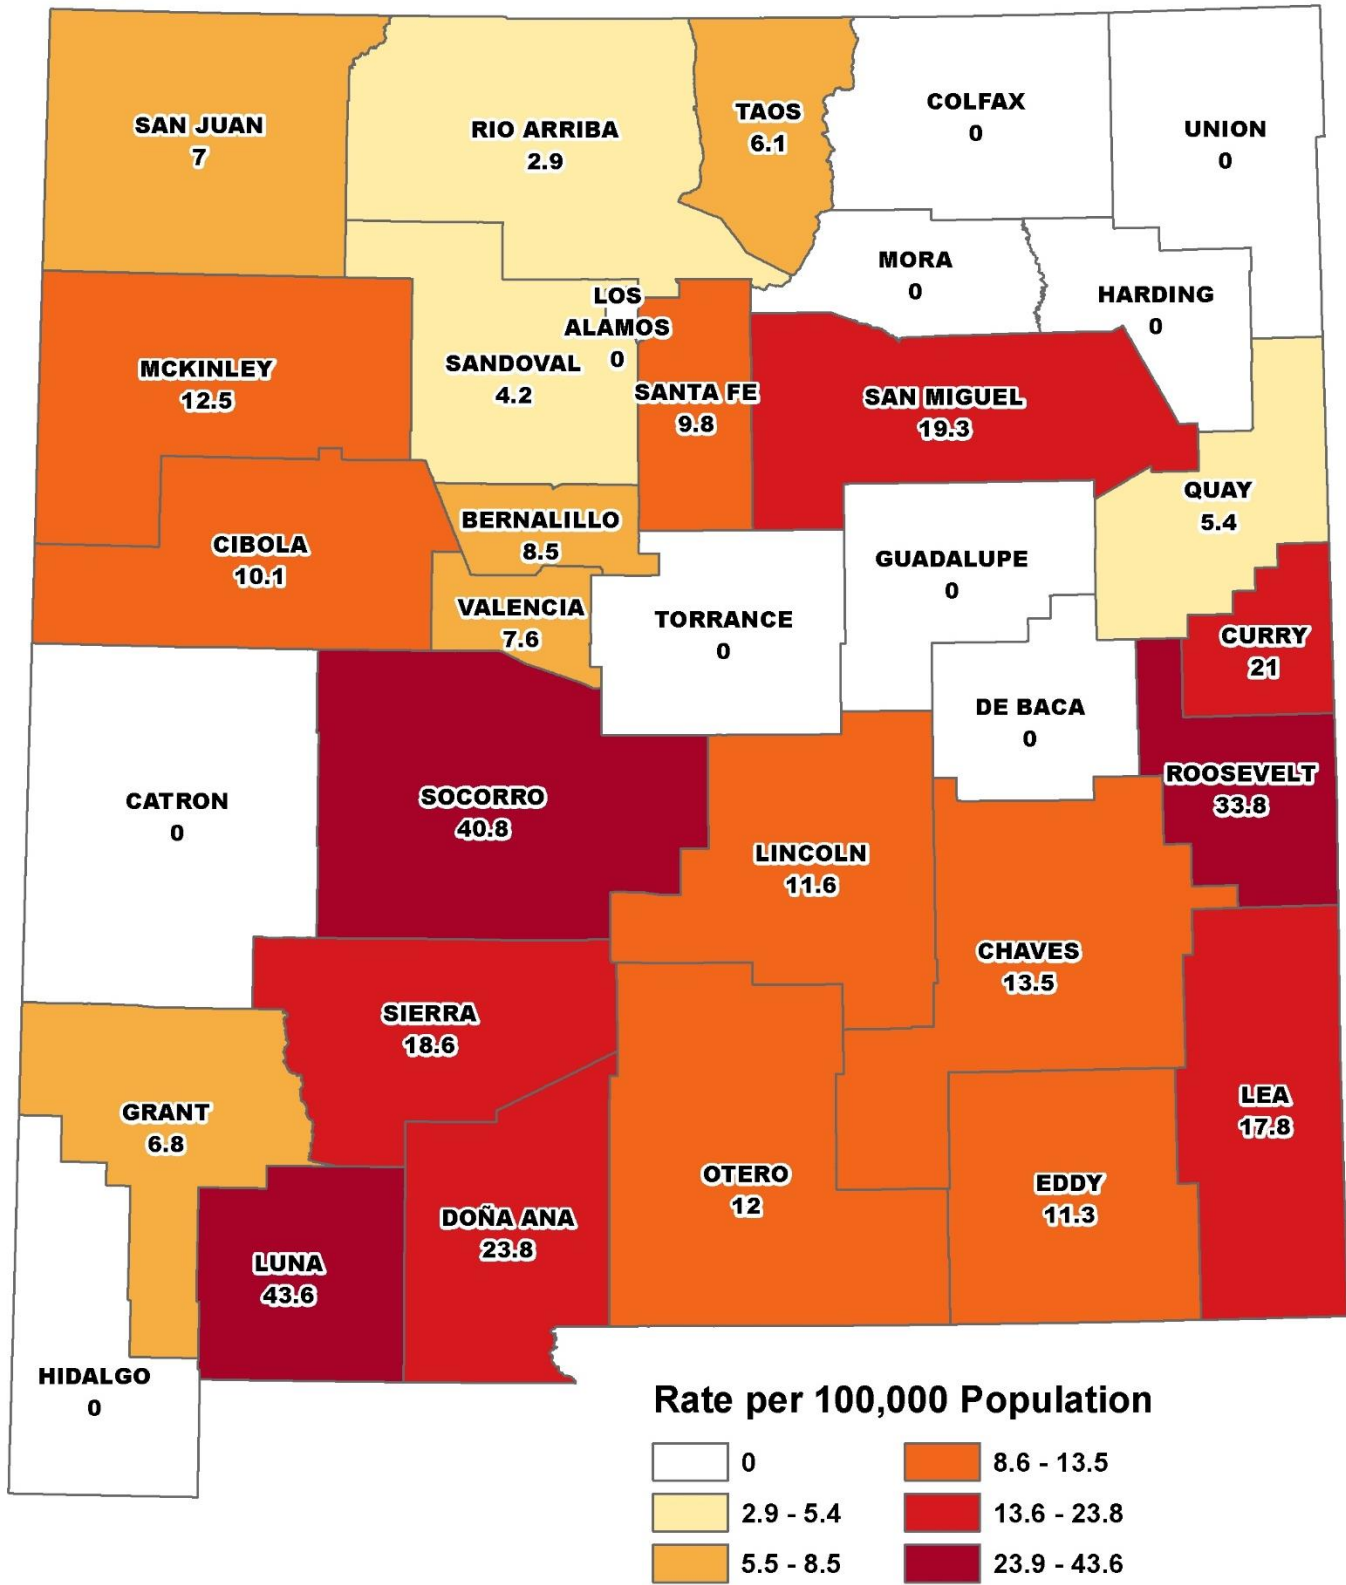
SAN JUAN
7

RIO ARRIBA
2.9

TAOS
6.1

COLFAX
0

UNION
0

MORA
0

HARDING
0

LOS ALAMOS
0

MCKINLEY
12.5

SANDOVAL
4.2

SANTA FE
9.8

SAN MIGUEL
19.3

QUAY
5.4

BERNALILLO
8.5

CIBOLA
10.1

GUADALUPE
0

VALENCIA
7.6

TORRANCE
0

CURRY
21

DE BACA
0

CATRON
0

SOCORRO
40.8

ROOSEVELT
33.8

LINCOLN
11.6

CHAVES
13.5

SIERRA
18.6

GRANT
6.8

LEA
17.8

OTERO
12

EDDY
11.3

DOÑA ANA
23.8

LUNA
43.6

HIDALGO
0

Rate per 100,000 Population

0
2.9 - 5.4
5.5 - 8.5
8.6 - 13.5
13.6 - 23.8
23.9 - 43.6